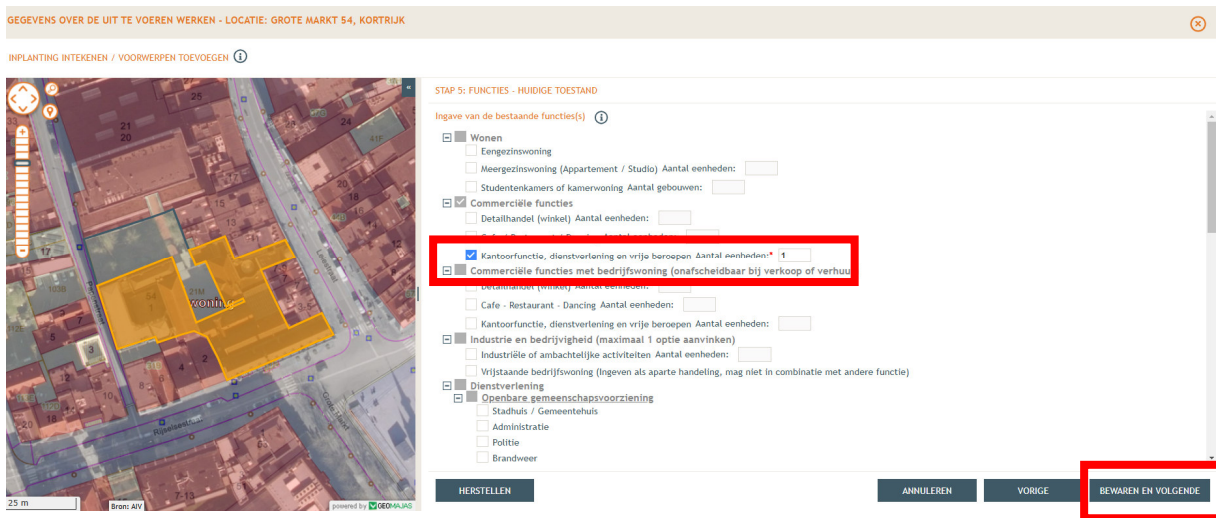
GEGEVENS OVER DE UIT TE VOEREN WERKEN - LOCATIE: GROTE MARKT 54, KORTRIJK

INPLANTING INTEKENEN / VOORWERPEN TOEVOEGEN

25
21
20
41E
17
54
21M
wonin
3
2
4
Rijselsestr
7-13
25 m
Bron: AIV
powered by GEOMAJAS

STAP 5: FUNCTIES - HUIDIGE TOESTAND

Ingave van de bestaande functies(s)

Wonen
Eengezinswoning
Meergezinswoning (Appartement / Studio) Aantal eenheden:
Studentenkamers of kamerwoning Aantal gebouwen:
Commerciële functies
Detailhandel (winkel) Aantal eenheden:
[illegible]
Kantoorfunctie, dienstverlening en vrije beroepen Aantal eenheden:* 1
Commerciële functies met bedrijfswoning (onafscheidbaar bij verkoop of verhuu
Detailhandel (winkel) Aantal eenheden:
Cafe - Restaurant - Dancing Aantal eenheden:
Kantoorfunctie, dienstverlening en vrije beroepen Aantal eenheden:
Industrie en bedrijvigheid (maximaal 1 optie aanvinken)
Industriële of ambachtelijke activiteiten Aantal eenheden:
Vrijstaande bedrijfswoning (Ingeven als aparte handeling, mag niet in combinatie met andere functie)
Dienstverlening
Openbare gemeenschapsvoorziening
Stadhuis / Gemeentehuis
Administratie
Politie
Brandweer

HERSTELLEN
ANNULEREN
VORIGE
BEWAREN EN VOLGENDE